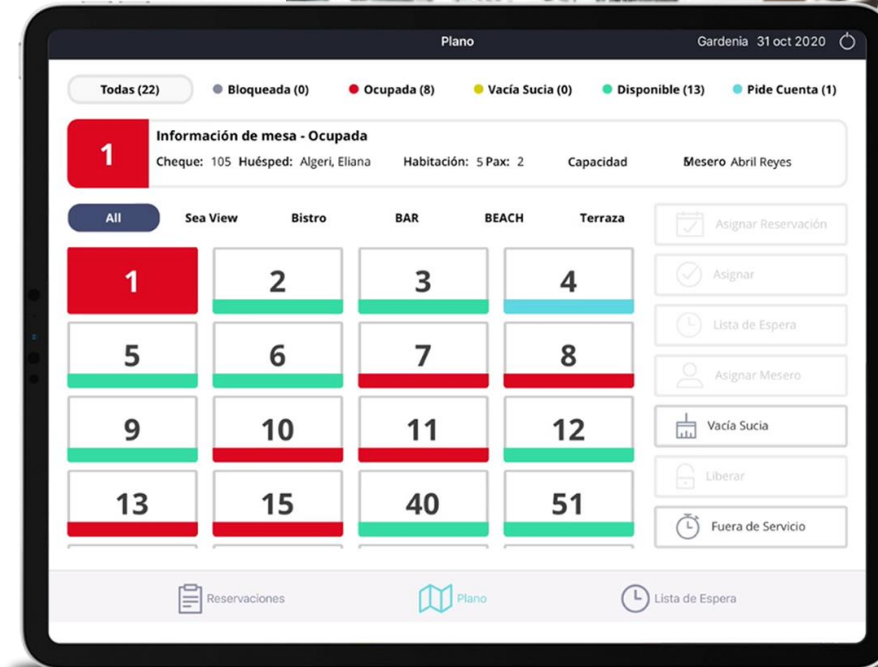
Plano

Gardenia 31 oct 2020

Todas (22)
Bloqueada (0)
Ocupada (8)
Vacía Sucia (0)
Disponible (13)
Pide Cuenta (1)

1
Información de mesa - Ocupada
Cheque: 105 Huésped: Algeri, Eliana Habitación: 5 Pax: 2 Capacidad Mesero Abril Reyes

All
Sea View
Bistro
BAR
BEACH
Terraza

1
2
3
4
5
6
7
8
9
10
11
12
13
15
40
51

Asignar Reservación
Asignar
Lista de Espera
Asignar Mesero
Vacía Sucia
Liberar
Fuera de Servicio

Reservaciones
Plano
Lista de Espera